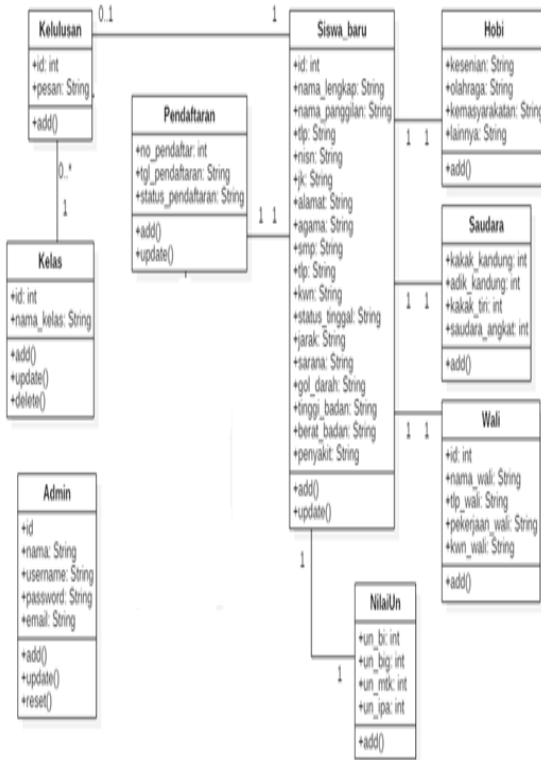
Kelulusan
+id: int
+pesan: String
+add()

0..1

1

Siswa_baru
+id: int
+nama_lengkap: String
+nama_panggilan: String
+tlp: String
+nisn: String
+jk: String
+alamat: String
+agama: String
+smp: String
+tlp: String
+kwn: String
+status_tinggal: String
+jarak: String
+sarana: String
+gol_darah: String
+tinggi_badan: String
+berat_badan: String
+penyakit: String
+add()
+update()

Hobi
+kesenian: String
+olahraga: String
+kemasyarakatan: String
+lainnya: String
+add()

1 1

Pendaftaran
+no_pendaftar: int
+tgl_pendaftaran: String
+status_pendaftaran: String
+add()
+update()

1 1

0..*

1

Kelas
+id: int
+nama_kelas: String
+add()
+update()
+delete()

Saudara
+kakak_kandung: int
+adik_kandung: int
+kakak_tiri: int
+saudara_angkat: int
+add()

1 1

Wali
+id: int
+nama_wali: String
+tlp_wali: String
+pekerjaan_wali: String
+kwn_wali: String
+add()

1 1

Admin
+id
+nama: String
+username: String
+password: String
+email: String
+add()
+update()
+reset()

1

1

NilaiUn
+un_bi: int
+un_big: int
+un_mtk: int
+un_ipa: int
+add()